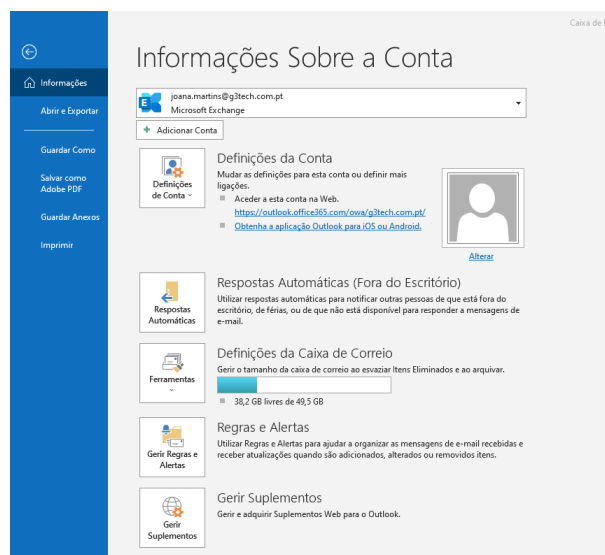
Caixa de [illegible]

Informações

Abrir e Exportar

Guardar Como

Salvar como Adobe PDF

Guardar Anexos

Imprimir

Informações Sobre a Conta

joana.martins@g3tech.com.pt
Microsoft Exchange

+ Adicionar Conta

Definições de Conta

Definições da Conta

Mudar as definições para esta conta ou definir mais ligações.

Aceder a esta conta na Web.
https://outlook.office365.com/owa/g3tech.com.pt/

Obtenha a aplicação Outlook para iOS ou Android.

Alterar

Respostas Automáticas

Respostas Automáticas (Fora do Escritório)

Utilizar respostas automáticas para notificar outras pessoas de que está fora do escritório, de férias, ou de que não está disponível para responder a mensagens de e-mail.

Ferramentas

Definições da Caixa de Correio

Gerir o tamanho da caixa de correio ao esvaziar Itens Eliminados e ao arquivar.

38,2 GB livres de 49,5 GB

Gerir Regras e Alertas

Regras e Alertas

Utilizar Regras e Alertas para ajudar a organizar as mensagens de e-mail recebidas e receber atualizações quando são adicionados, alterados ou removidos itens.

Gerir Suplementos

Gerir Suplementos

Gerir e adquirir Suplementos Web para o Outlook.